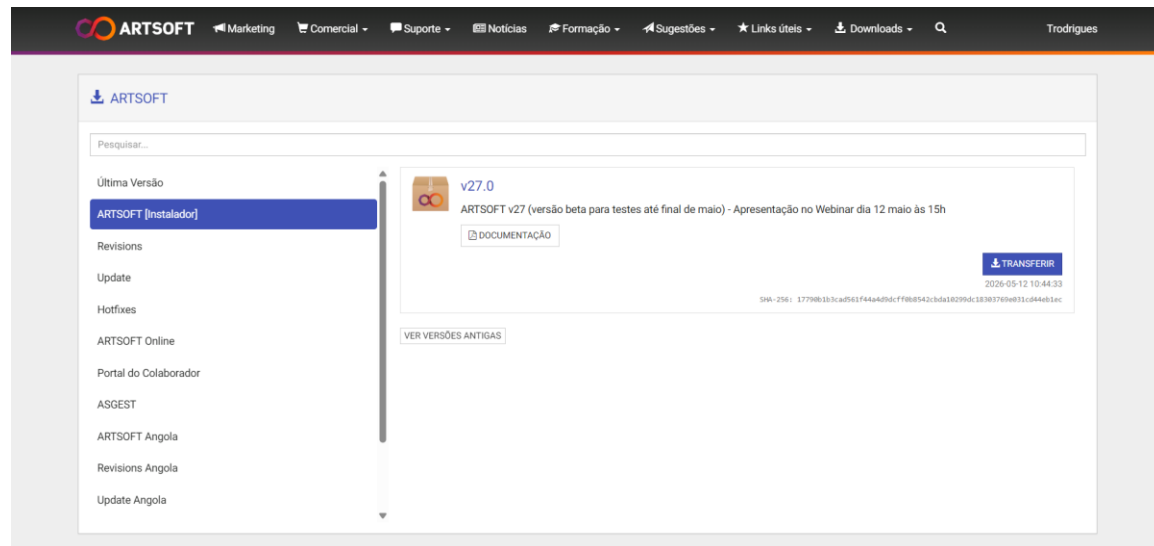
ARTSOFT Marketing Comercial Suporte Notícias Formação Sugestões Links úteis Downloads Trodrigues

ARTSOFT

Pesquisar...

Última Versão
ARTSOFT [Instalador]
Revisions
Update
Hotfixes
ARTSOFT Online
Portal do Colaborador
ASGEST
ARTSOFT Angola
Revisions Angola
Update Angola

v27.0

ARTSOFT v27 (versão beta para testes até final de maio) - Apresentação no Webinar dia 12 maio às 15h

DOCUMENTAÇÃO

TRANSFERIR

2026-05-12 10:44:33

SHA-256: 17790b1b3cad561f44a4d9dcff0b8542cbda10290dc18303769e031cd44eb1ec

VER VERSÕES ANTIGAS